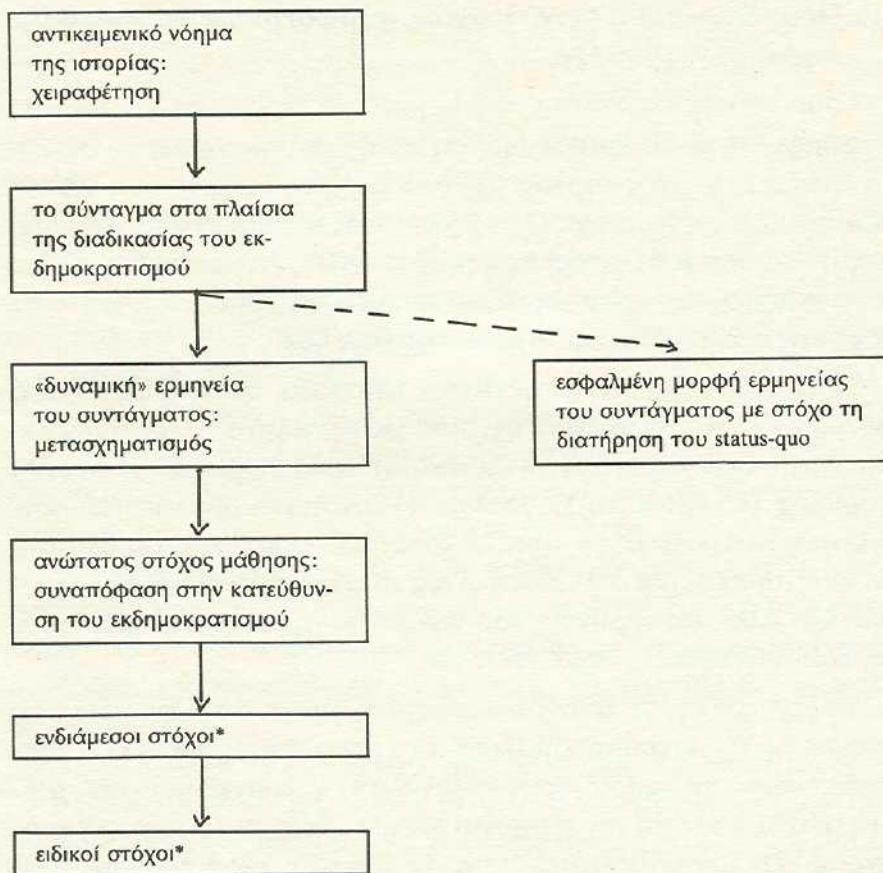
αντικειμενικό νόημα της ιστορίας: χειραφέτηση

το σύνταγμα στα πλαίσια της διαδικασίας του εκδημοκρατισμού

«δυναμική» ερμηνεία του συντάγματος: μετασχηματισμός

εσφαλμένη μορφή ερμηνείας του συντάγματος με στόχο τη διατήρηση του status-quo

ανώτατος στόχος μάθησης: συναπόφαση στην κατεύθυνση του εκδημοκρατισμού

ενδιάμεσοι στόχοι*

ειδικοί στόχοι*